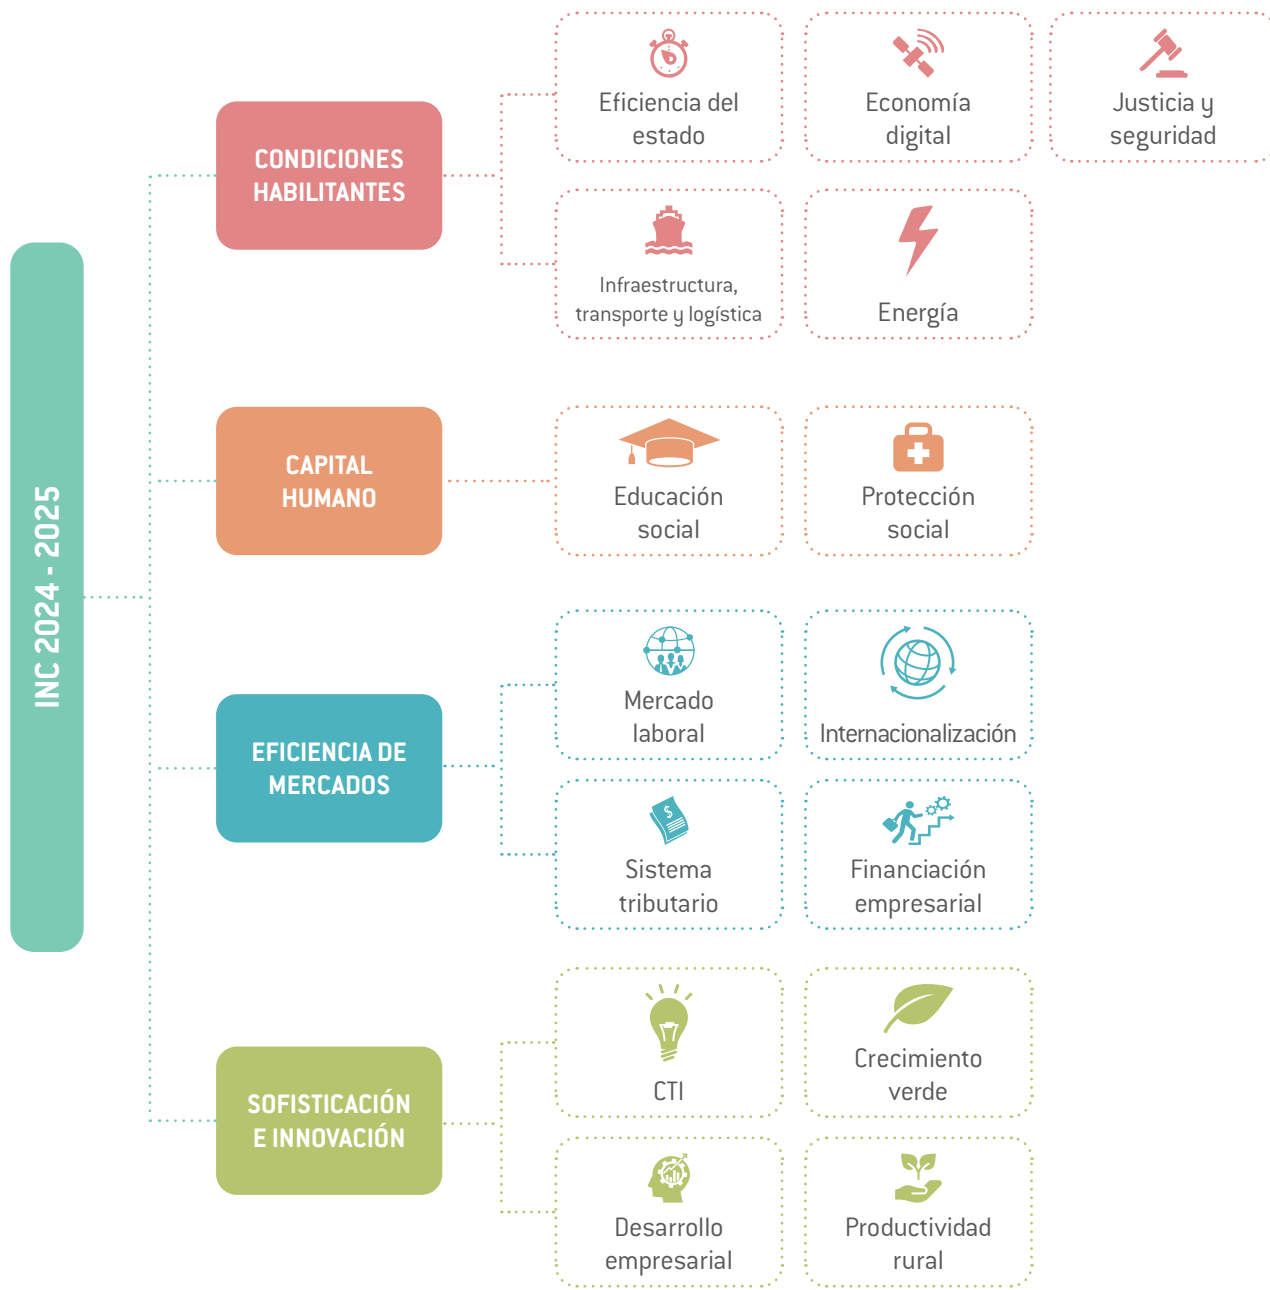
INC 2024 - 2025

CONDICIONES HABILITANTES

Eficiencia del estado

Economía digital

Justicia y seguridad

Infraestructura, transporte y logística

Energía

CAPITAL HUMANO

Educación social

Protección social

EFICIENCIA DE MERCADOS

Mercado laboral

Internacionalización

Sistema tributario

Financiación empresarial

SOFISTICACIÓN E INNOVACIÓN

CTI

Crecimiento verde

Desarrollo empresarial

Productividad rural